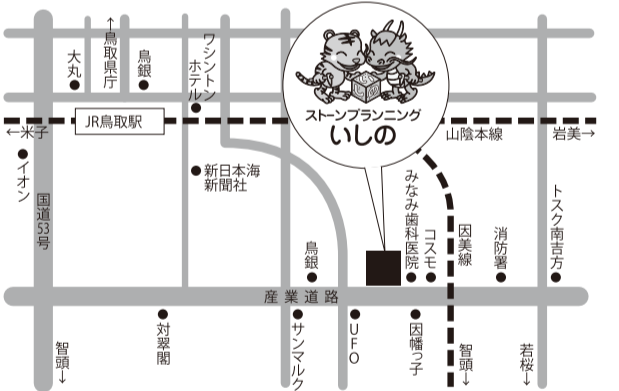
↑鳥取県庁

大丸

鳥銀

ワシントンホテル

ストーンブランニング
いしの

JR鳥取駅

←米子

山陰本線

岩美→

イオン

国道53号

新日本海新聞社

みなみ歯科医院

コスモ

因美線

消防署

トスク南吉方

鳥銀

産業道路

智頭↓

対翠閣

サンマルク

UFO

因幡っ子

智頭↓

若桜↓